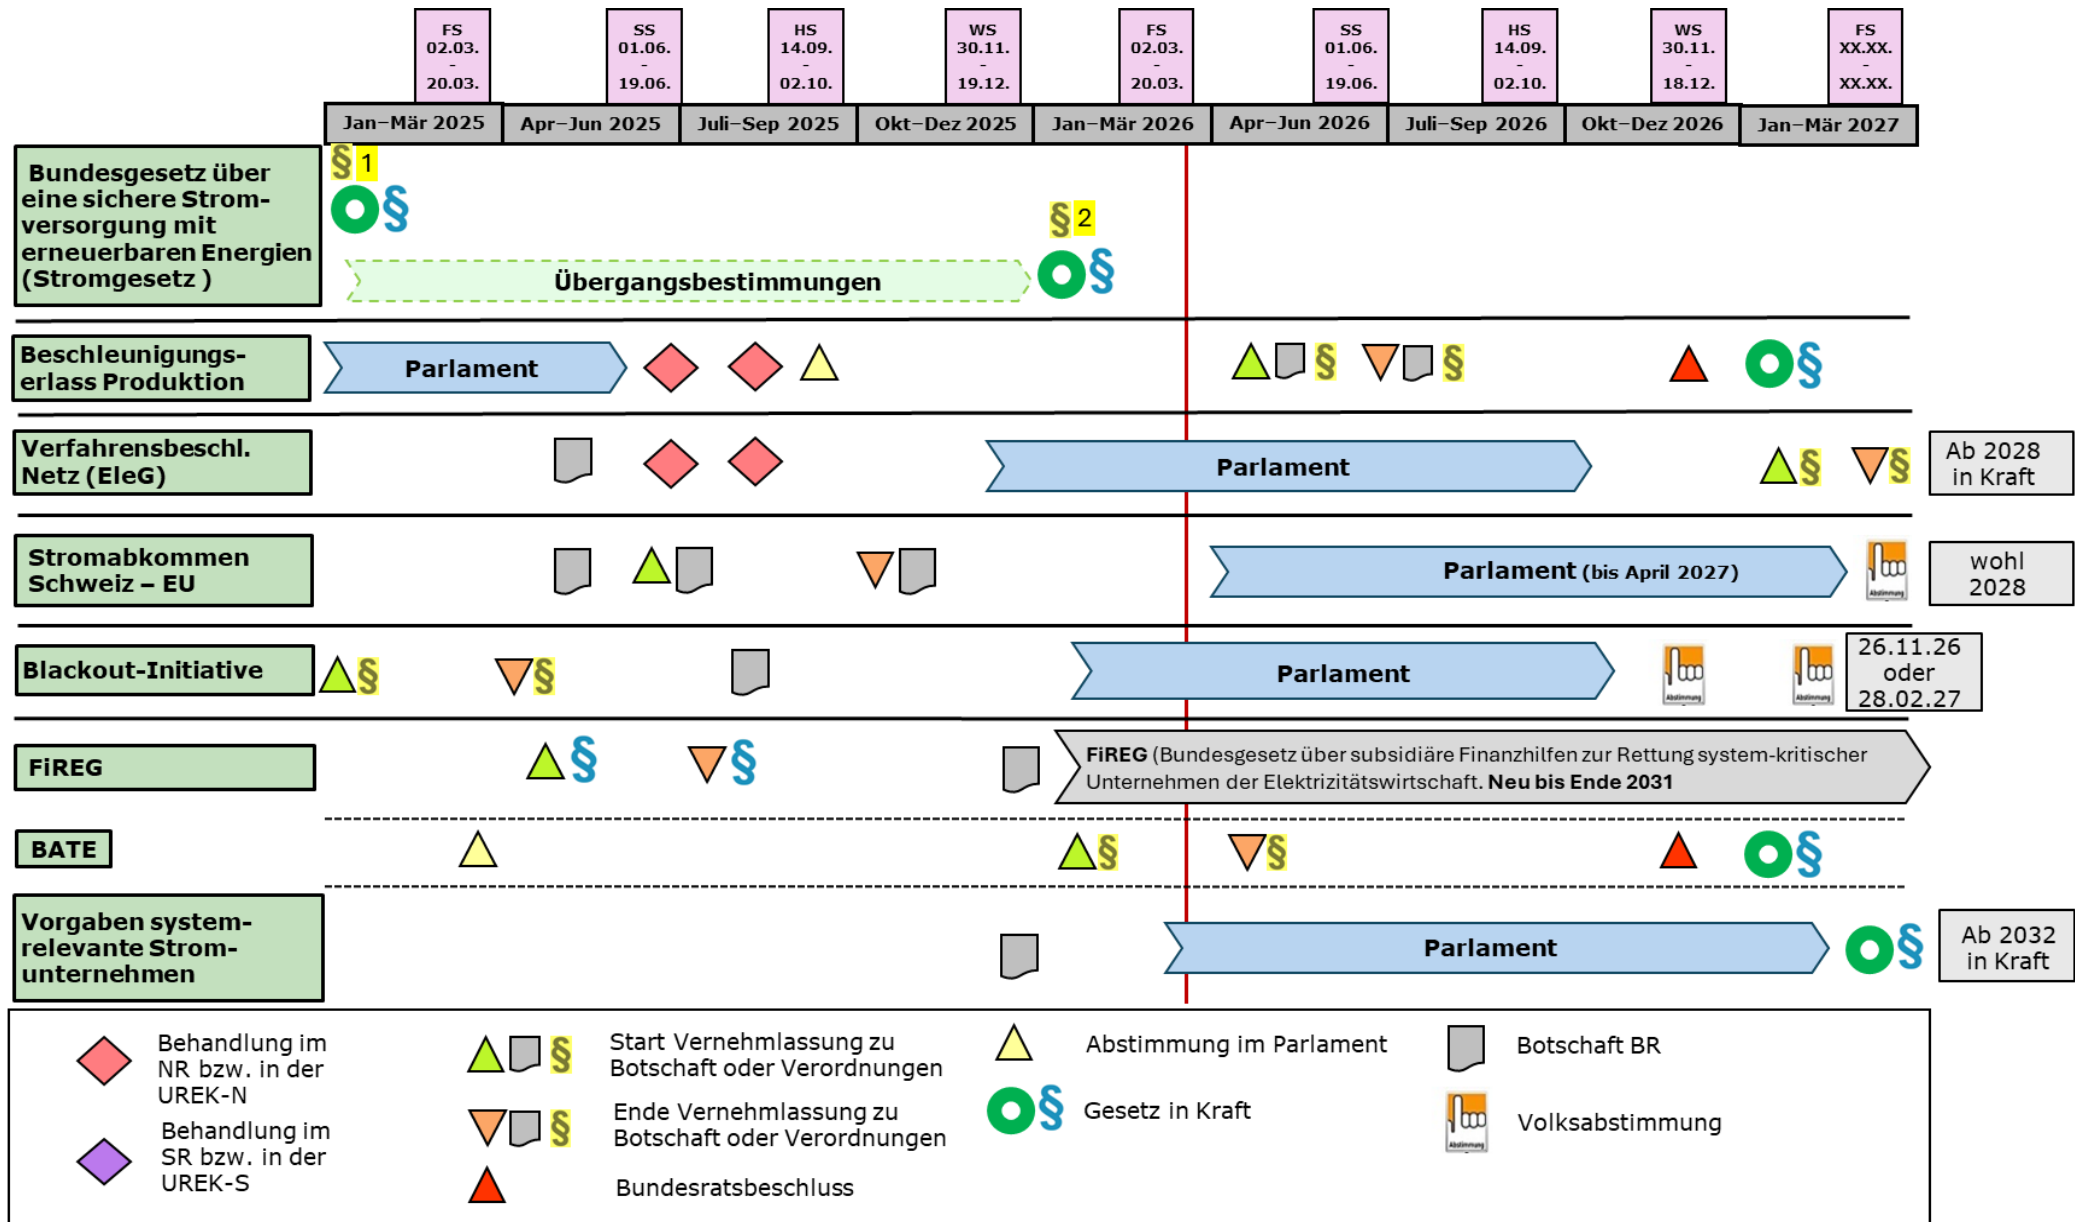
FS 02.03. - 20.03.
SS 01.06. - 19.06.
HS 14.09. - 02.10.
WS 30.11. - 19.12.
FS 02.03. - 20.03.
SS 01.06. - 19.06.
HS 14.09. - 02.10.
WS 30.11. - 18.12.
FS XX.XX. - XX.XX.

| Jan–Mär 2025 | Apr–Jun 2025 | Juli–Sep 2025 | Okt–Dez 2025 | Jan–Mär 2026 | Apr–Jun 2026 | Juli–Sep 2026 | Okt–Dez 2026 | Jan–Mär 2027 |
|---|---|---|---|---|---|---|---|---|

Bundesgesetz über eine sichere Stromversorgung mit erneuerbaren Energien (Stromgesetz )
§ 1
§
Übergangsbestimmungen
§ 2
§

Beschleunigungserlass Produktion
Parlament
§ § §

Verfahrensbeschl. Netz (EleG)
Parlament
§ §
Ab 2028 in Kraft

Stromabkommen Schweiz – EU
Parlament (bis April 2027)
wohl 2028

Blackout-Initiative
§ §
Parlament
26.11.26 oder 28.02.27

FiREG
§ §
FiREG (Bundesgesetz über subsidiäre Finanzhilfen zur Rettung system-kritischer Unternehmen der Elektrizitätswirtschaft. Neu bis Ende 2031

BATE
§ § §

Vorgaben systemrelevante Stromunternehmen
Parlament
§
Ab 2032 in Kraft

Behandlung im NR bzw. in der UREK-N
Behandlung im SR bzw. in der UREK-S
§ Start Vernehmlassung zu Botschaft oder Verordnungen
§ Ende Vernehmlassung zu Botschaft oder Verordnungen
Bundesratsbeschluss
Abstimmung im Parlament
§ Gesetz in Kraft
Botschaft BR
Volksabstimmung